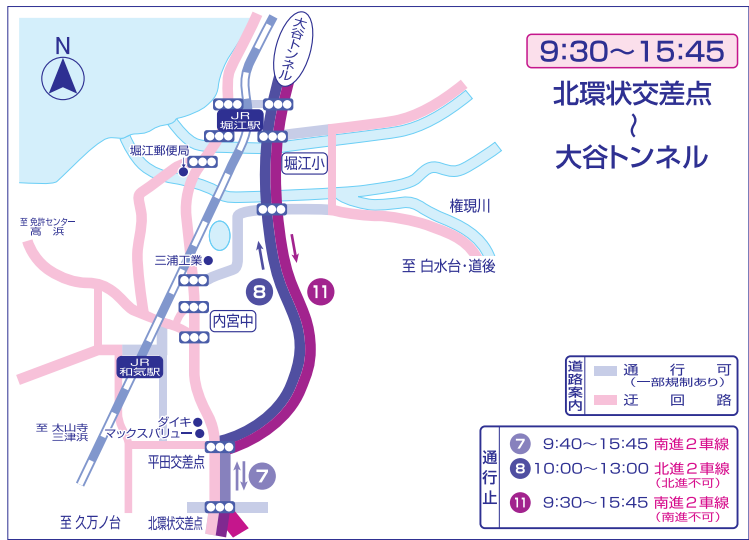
N

大谷トンネル

9:30〜15:45

北環状交差点
〜
大谷トンネル

JR
堀江駅

堀江郵便局

堀江小

至 免許センター
高浜

権現川

三浦工業

至 白水台・道後

8

11

内宮中

JR
和気駅

道路案内

通行可
（一部規制あり）

迂回路

至 太山寺
三津浜

ダイキ
マックスバリュー

平田交差点

7

通行止

7 9:40〜15:45 南進２車線
8 10:00〜13:00 北進２車線
（北進不可）
11 9:30〜15:45 南進２車線
（南進不可）

至 久万ノ台

北環状交差点